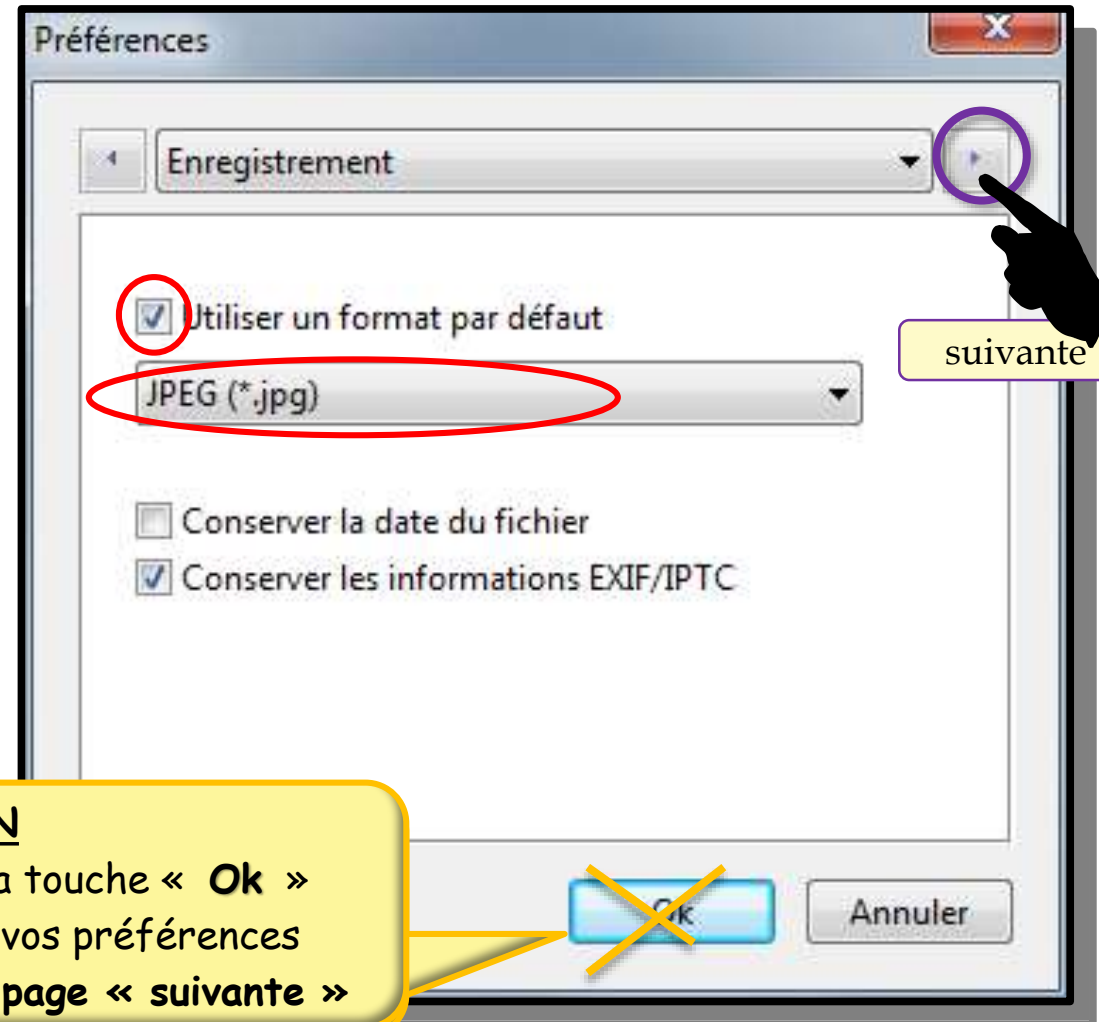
Préférences

Enregistrement

Utiliser un format par défaut

JPEG (*.jpg)

suivante

Conserver la date du fichier

Conserver les informations EXIF/IPTC

N
a touche « Ok »
vos préférences
page « suivante »

Ok

Annuler